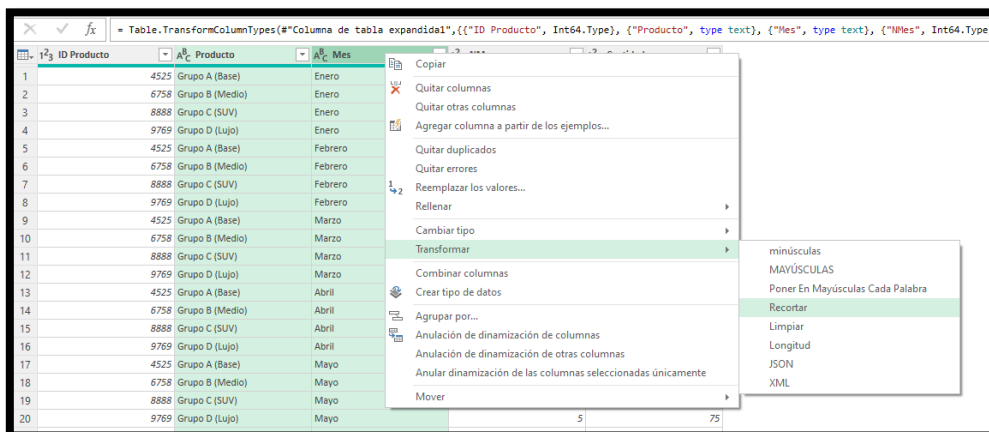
= Table.TransformColumnTypes(#"Columna de tabla expandida1",{{"ID Producto", Int64.Type}, {"Producto", type text}, {"Mes", type text}, {"NMes", Int64.Type

| | ID Producto | Producto | Mes |
|---|---|---|---|
| 1 | 4525 | Grupo A (Base) | Enero |
| 2 | 6758 | Grupo B (Medio) | Enero |
| 3 | 8888 | Grupo C (SUV) | Enero |
| 4 | 9769 | Grupo D (Lujo) | Enero |
| 5 | 4525 | Grupo A (Base) | Febrero |
| 6 | 6758 | Grupo B (Medio) | Febrero |
| 7 | 8888 | Grupo C (SUV) | Febrero |
| 8 | 9769 | Grupo D (Lujo) | Febrero |
| 9 | 4525 | Grupo A (Base) | Marzo |
| 10 | 6758 | Grupo B (Medio) | Marzo |
| 11 | 8888 | Grupo C (SUV) | Marzo |
| 12 | 9769 | Grupo D (Lujo) | Marzo |
| 13 | 4525 | Grupo A (Base) | Abril |
| 14 | 6758 | Grupo B (Medio) | Abril |
| 15 | 8888 | Grupo C (SUV) | Abril |
| 16 | 9769 | Grupo D (Lujo) | Abril |
| 17 | 4525 | Grupo A (Base) | Mayo |
| 18 | 6758 | Grupo B (Medio) | Mayo |
| 19 | 8888 | Grupo C (SUV) | Mayo |
| 20 | 9769 | Grupo D (Lujo) | Mayo |

5 75

Copiar
Quitar columnas
Quitar otras columnas
Agregar columna a partir de los ejemplos...
Quitar duplicados
Quitar errores
Reemplazar los valores...
Rellenar
Cambiar tipo
Transformar
Combinar columnas
Crear tipo de datos
Agrupar por...
Anulación de dinamización de columnas
Anulación de dinamización de otras columnas
Anular dinamización de las columnas seleccionadas únicamente
Mover

minúsculas
MAYÚSCULAS
Poner En Mayúsculas Cada Palabra
Recortar
Limpiar
Longitud
JSON
XML